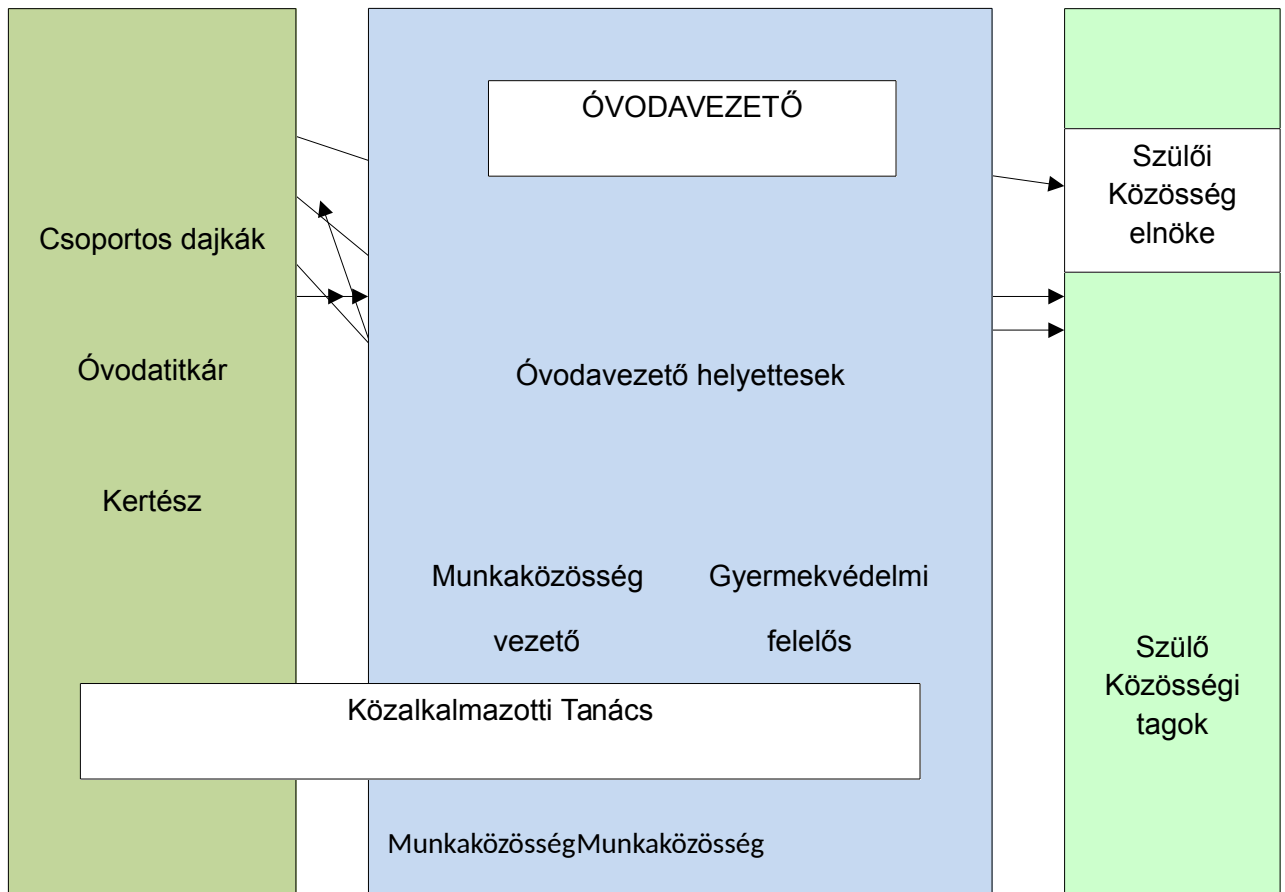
Csoportos dajkák

Óvodatitkár

Kertész

ÓVODAVEZETŐ

Óvodavezető helyettesek

Munkaközösség vezető

Gyermekvédelmi felelős

Közalkalmazotti Tanács

MunkaközösségMunkaközösség

Szülői Közösség elnöke

Szülő Közösségi tagok